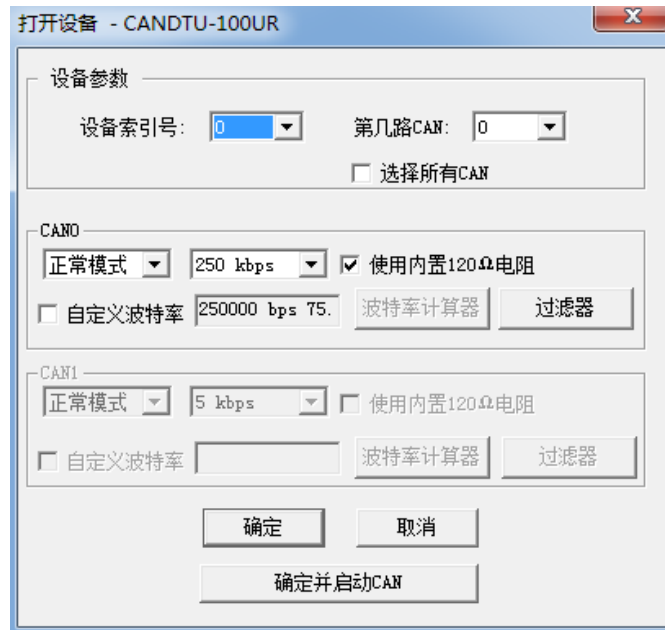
打开设备 - CANDTU-100UR

设备参数

设备索引号: 0

第几路CAN: 0

选择所有CAN

CAN0

正常模式

250 kbps

使用内置120Ω电阻

自定义波特率

250000 bps 75.

波特率计算器

过滤器

CAN1

正常模式

5 kbps

使用内置120Ω电阻

自定义波特率

波特率计算器

过滤器

确定

取消

确定并启动CAN